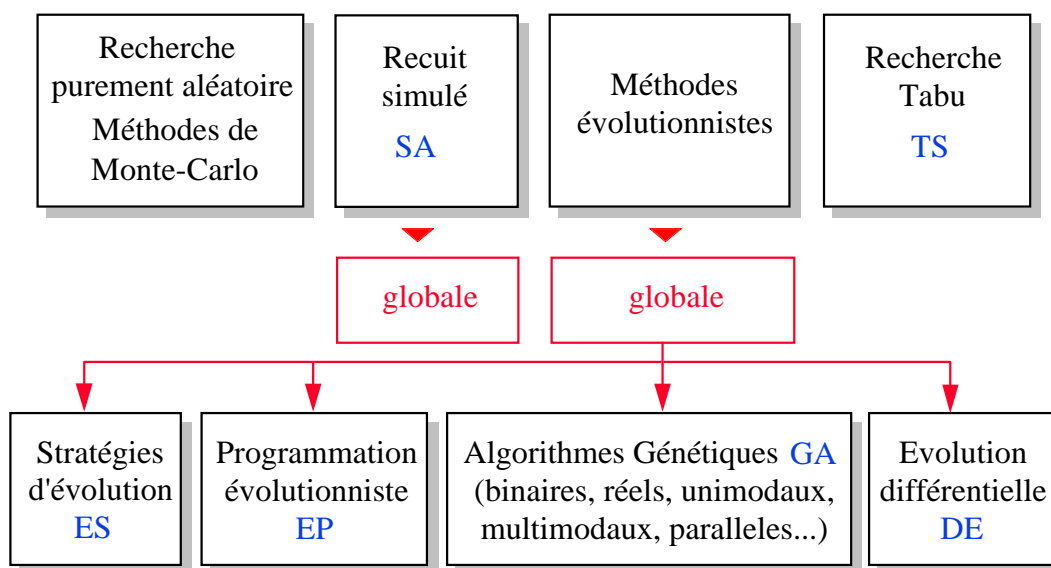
Recherche purement aléatoire
Méthodes de Monte-Carlo

Recuit simulé
SA

Méthodes évolutionnistes

Recherche Tabu
TS

globale

globale

Stratégies d'évolution
ES

Programmation évolutionniste
EP

Algorithmes Génétiques GA
(binaires, réels, unimodaux, multimodaux, paralleles...)

Evolution différentielle
DE